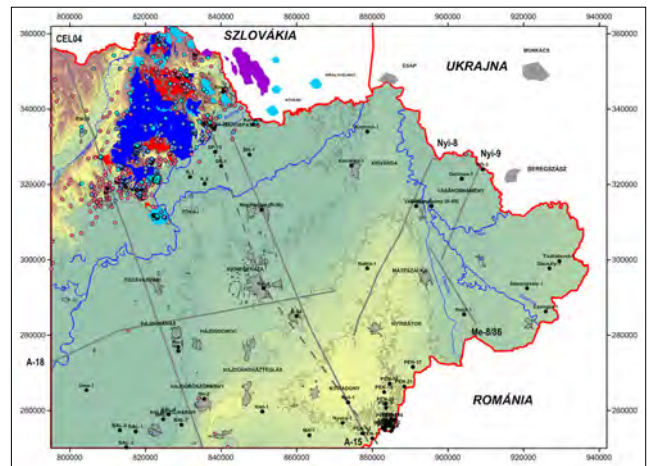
800000 820000 840000 860000 880000 900000 920000 940000

360000 340000 320000 300000 280000 260000

CEL04

SZLOVÁKIA

UKRAJNA

MUNKÁCS

CSAP

KIRÁLYHELMEC

KISVÁRDA

Nyí-8

Nyí-9

BEREGSZÁSZ

VÁSÁROSNAMÉNY

TOKAJ

NYÍREGYHÁZA

MÁTÉSZALKA

TISZAVASVÁRI

HAJDÚNÁNÁS

HAJDÚDOROG

NYÍRBÁTOR

Me-8/86

A-18

HAJDÚBÖSZÖRMÉNY

HAJDÚSZOVÁT

HAJDÚHADHÁZ

NYÍRADONY

DEBRECEN

A-15

ROMÁNIA